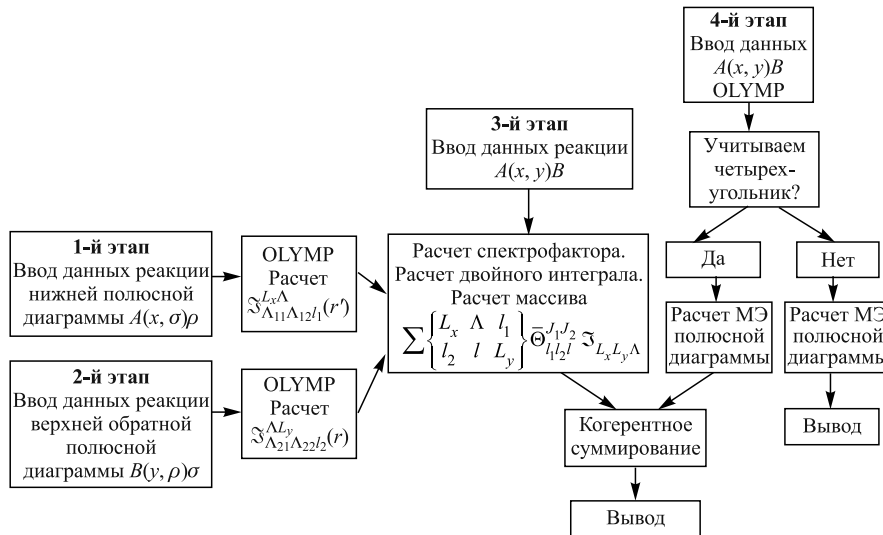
4-й этап
Ввод данных
$A(x, y)B$
OLYMP

3-й этап
Ввод данных реакции
$A(x, y)B$

Учитываем четырехугольник?

1-й этап
Ввод данных реакции нижней полюсной диаграммы $A(x, \sigma)\rho$

OLYMP
Расчет
$\Im^{L_x\Lambda}_{\Lambda_{11}\Lambda_{12}l_1}(r')$

Расчет спектрофактора.
Расчет двойного интеграла.
Расчет массива
$\sum\begin{Bmatrix} L_x & \Lambda & l_1 \\ l_2 & l & L_y \end{Bmatrix} \bar{\Theta}^{J_1J_2}_{l_1l_2l} \Im_{L_xL_y\Lambda}$

Да

Нет

Расчет МЭ полюсной диаграммы

Расчет МЭ полюсной диаграммы

2-й этап
Ввод данных реакции верхней обратной полюсной диаграммы $B(y, \rho)\sigma$

OLYMP
Расчет
$\Im^{\Lambda L_y}_{\Lambda_{21}\Lambda_{22}l_2}(r)$

Когерентное суммирование

Вывод

Вывод